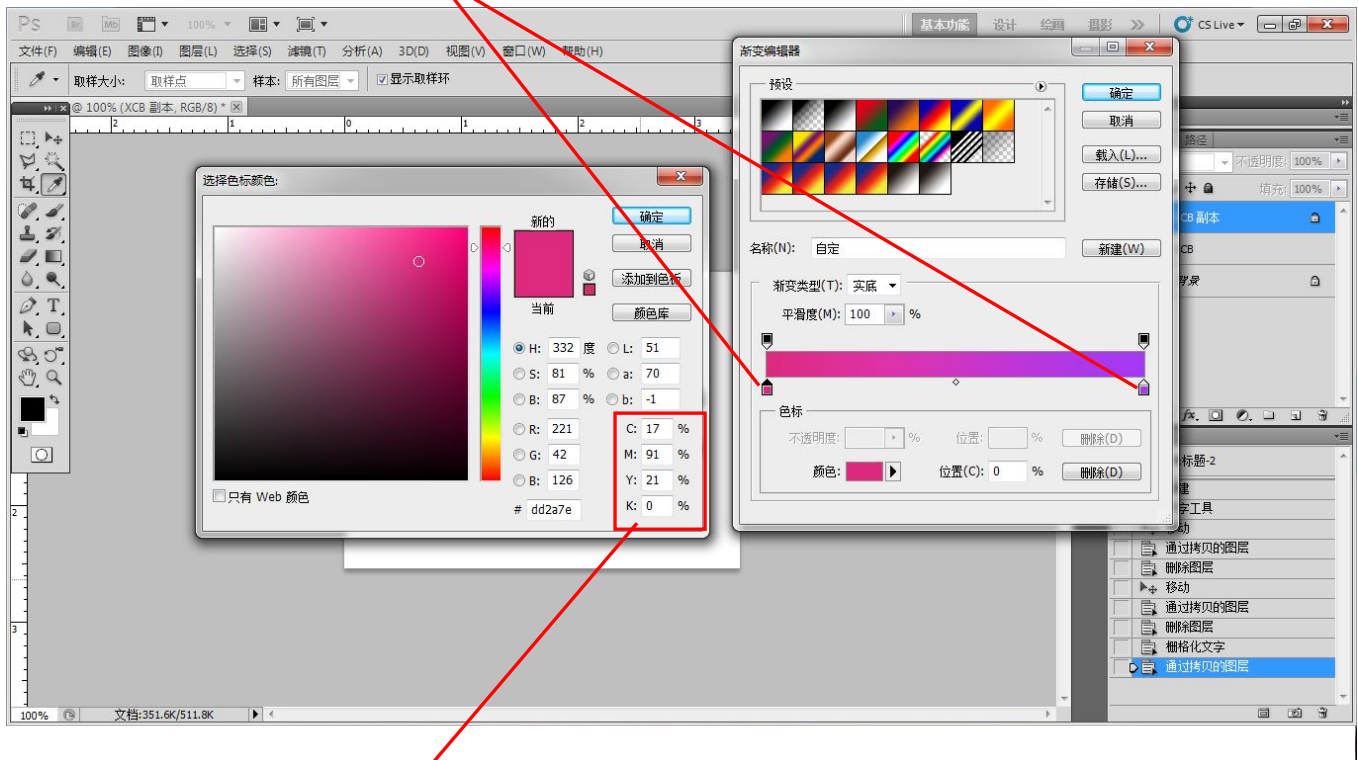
Ps Br Mb 100% 基本功能 设计 绘画 摄影 » CS Live

文件(F) 编辑(E) 图像(I) 图层(L) 选择(S) 滤镜(T) 分析(A) 3D(D) 视图(V) 窗口(W) 帮助(H)

取样大小: 取样点 样本: 所有图层 显示取样环

@ 100% (XCB 副本, RGB/8) *

选择色标颜色:

新的

当前

确定

取消

添加到色板

颜色库

H: 332 度
S: 81 %
B: 87 %
R: 221
G: 42
B: 126
L: 51
a: 70
b: -1
C: 17 %
M: 91 %
Y: 21 %
K: 0 %
# dd2a7e

只有 Web 颜色

渐变编辑器

预设

确定

取消

载入(L)...

存储(S)...

名称(N): 自定

新建(W)

渐变类型(T): 实底

平滑度(M): 100 %

色标

不透明度: % 位置: % 删除(D)

颜色: 位置(C): 0 % 删除(D)

路径

不透明度: 100%

填充: 100%

XCB 副本

XCB

背景

标题-2

建

字工具

移动

通过拷贝的图层

删除图层

移动

通过拷贝的图层

删除图层

栅格化文字

通过拷贝的图层

100% 文档:351.6K/511.8K